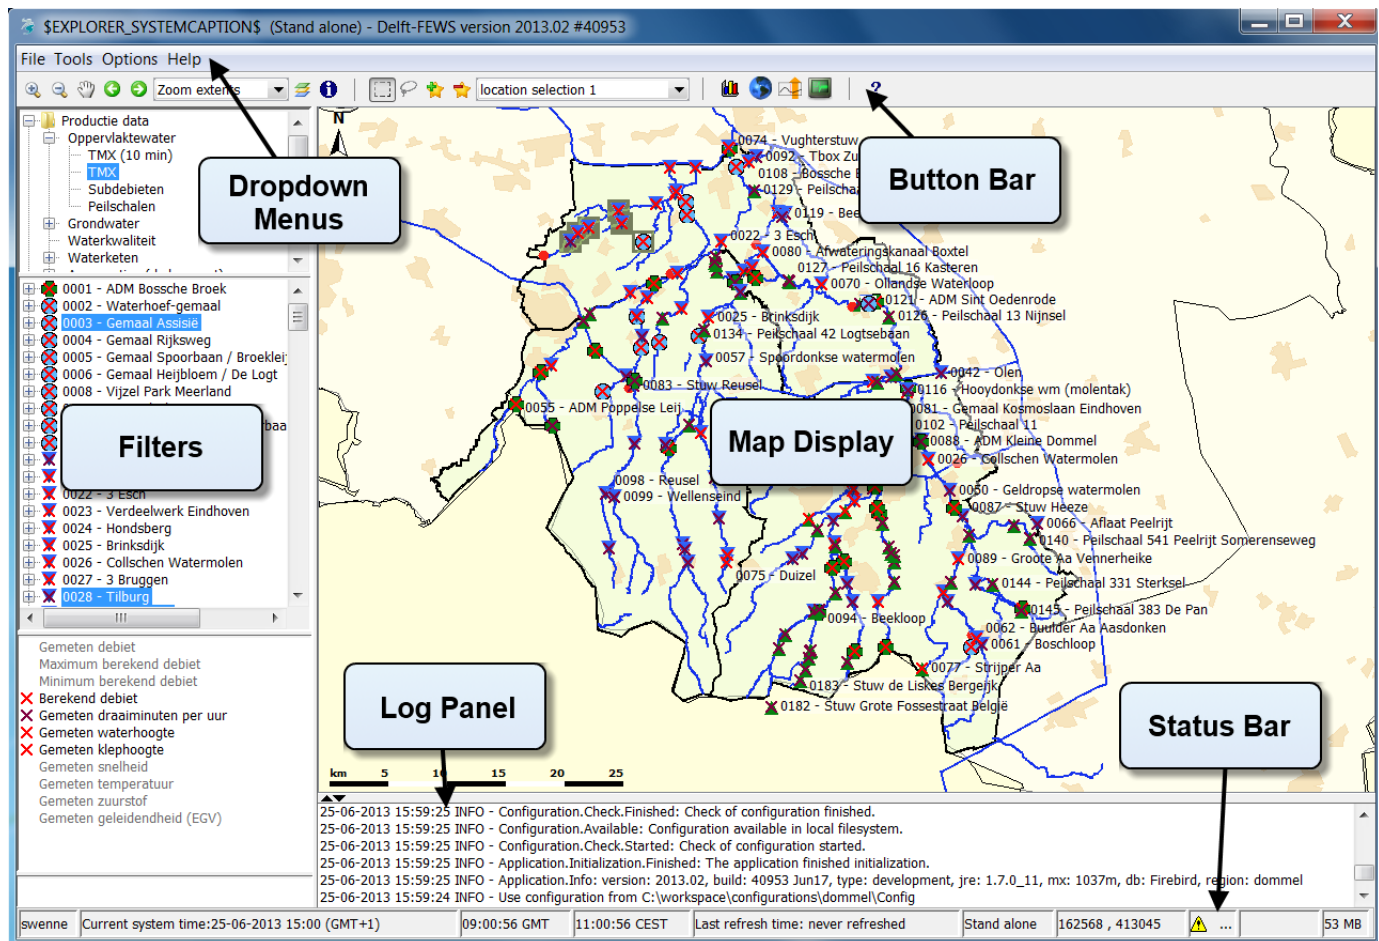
$EXPLORER_SYSTEMCAPTION$ (Stand alone) - Delft-FEWS version 2013.02 #40953

File Tools Options Help

Zoom extents
location selection 1

Productie data
Oppervlaktewater
TMX (10 min)
TMX
Subdebieten
Peilschalen
Grondwater
Waterkwaliteit
Waterketen

Dropdown Menus

Button Bar

0001 - ADM Bossche Broek
0002 - Waterhoef-gemaal
0003 - Gemaal Assisië
0004 - Gemaal Rijksweg
0005 - Gemaal Spoorbaan / Broeklei
0006 - Gemaal Heijbloem / De Logt
0008 - Vijzel Park Meerland

Filters

0022 - 3 Esch
0023 - Verdeelwerk Eindhoven
0024 - Hondsberg
0025 - Brinksdijk
0026 - Collschen Watermolen
0027 - 3 Bruggen
0028 - Tilburg

Gemeten debiet
Maximum berekend debiet
Minimum berekend debiet
Berekend debiet
Gemeten draaiminuten per uur
Gemeten waterhoogte
Gemeten klephoogte
Gemeten snelheid
Gemeten temperatuur
Gemeten zuurstof
Gemeten geleidendheid (EGV)

N
0074 - Vughterstuw
0092 - Tbox Zu
0108 - Bossche
0129 - Peilscha
0119 - Bee
0022 - 3 Esch
0080 - Afwateringskanaal Boxtel
0127 - Peilschaal 16 Kasteren
0070 - Ollandse Waterloop
0121 - ADM Sint Oedenrode
0126 - Peilschaal 13 Nijnsel
0025 - Brinksdijk
0134 - Peilschaal 42 Logtsebaan
0057 - Spoordonkse watermolen
0042 - Olen
0083 - Stuw Reusel
0116 - Hooydonkse wm (molentak)
0055 - ADM Poppelse Lei
0081 - Gemaal Kosmoslaan Eindhoven
0102 - Peilschaal 11
0088 - ADM Kleine Dommel
0026 - Collschen Watermolen
Map Display
0098 - Reusel
0099 - Wellenseind
0050 - Geldropse watermolen
0087 - Stuw Heeze
0066 - Aflaat Peelrijt
0140 - Peilschaal 541 Peelrijt Somerenseweg
0089 - Groote Aa Vennerheike
0075 - Duizel
0144 - Peilschaal 331 Sterksel
0145 - Peilschaal 383 De Pan
0094 - Beekloop
0062 - Buulder Aa Aasdonken
0061 - Boschloop
0077 - Strijper Aa
0183 - Stuw de Liskes Bergeijk
0182 - Stuw Grote Fossestraat België
km 5 10 15 20 25

Log Panel

Status Bar

25-06-2013 15:59:25 INFO - Configuration.Check.Finished: Check of configuration finished.
25-06-2013 15:59:25 INFO - Configuration.Available: Configuration available in local filesystem.
25-06-2013 15:59:25 INFO - Configuration.Check.Started: Check of configuration started.
25-06-2013 15:59:25 INFO - Application.Initialization.Finished: The application finished initialization.
25-06-2013 15:59:25 INFO - Application.Info: version: 2013.02, build: 40953 Jun17, type: development, jre: 1.7.0_11, mx: 1037m, db: Firebird, region: dommel
25-06-2013 15:59:24 INFO - Use configuration from C:\workspace\configurations\dommel\Config

swenne | Current system time:25-06-2013 15:00 (GMT+1) | 09:00:56 GMT | 11:00:56 CEST | Last refresh time: never refreshed | Stand alone | 162568 , 413045 | ... | 53 MB